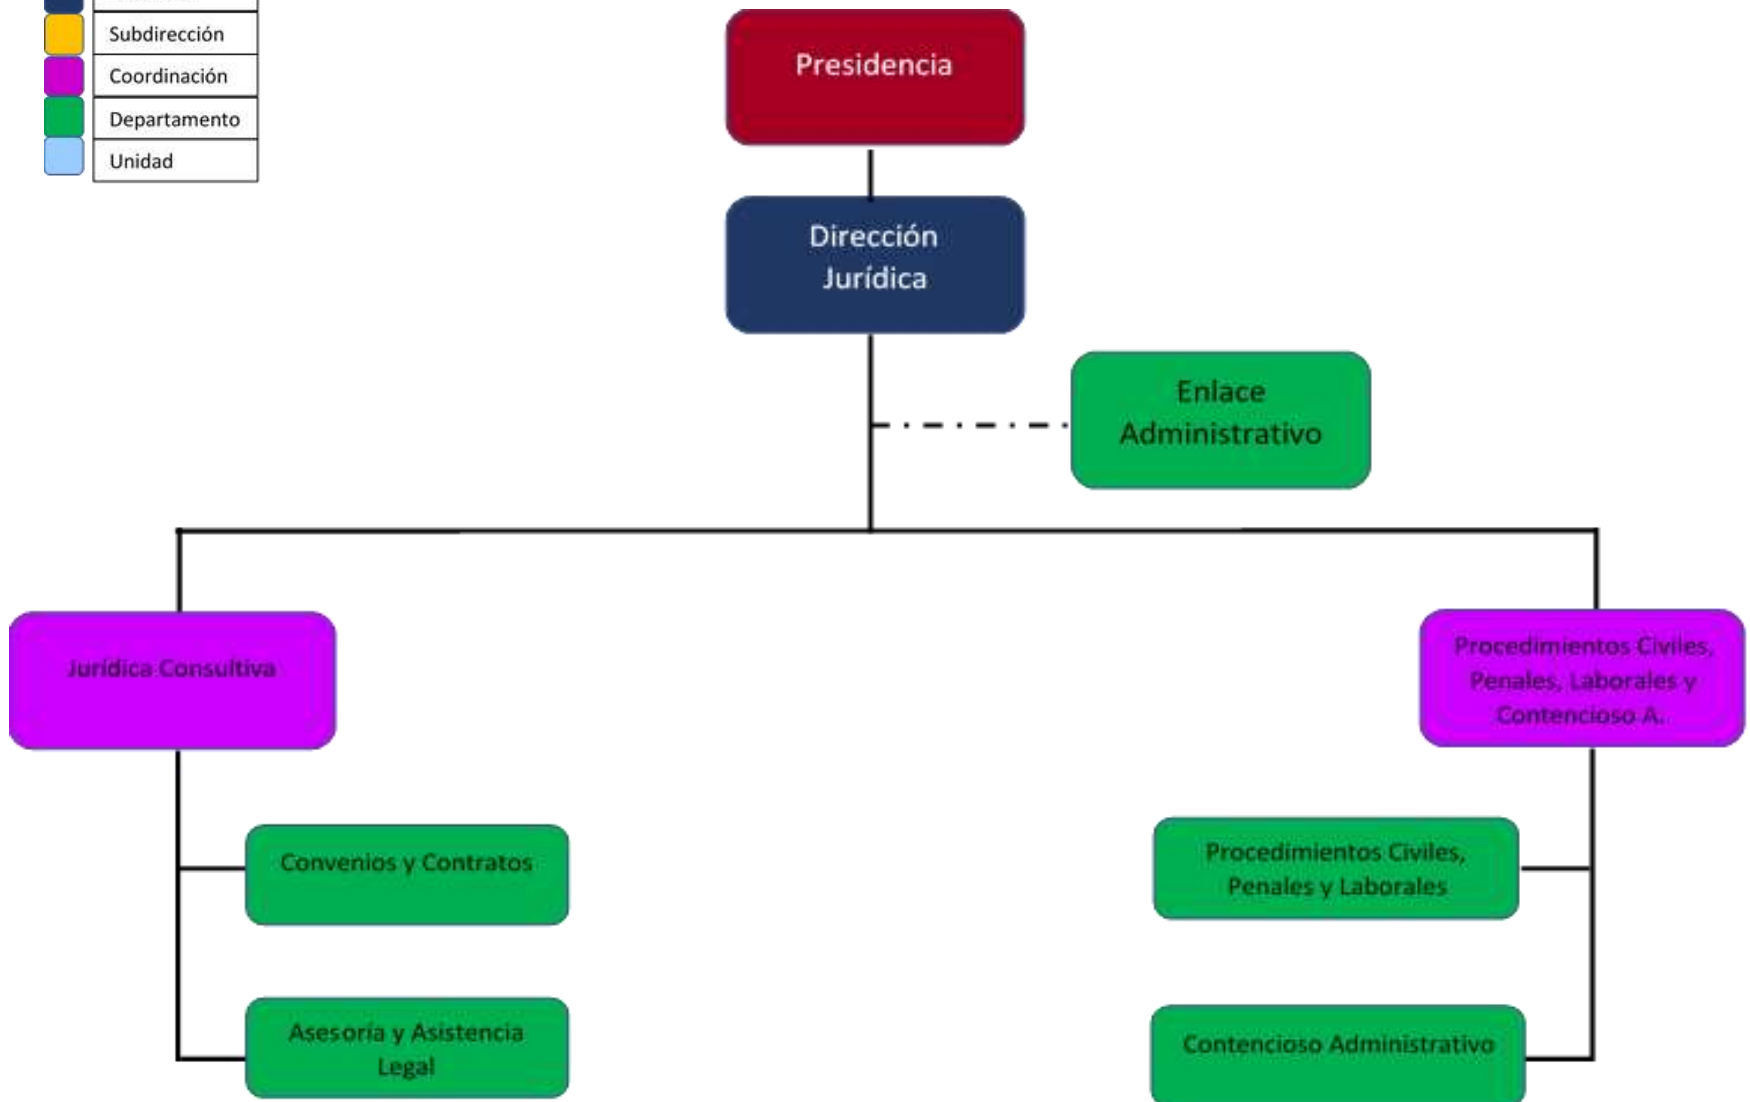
| | |
|---|---|
| | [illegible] |
| | Subdirección |
| | Coordinación |
| | Departamento |
| | Unidad |

Presidencia

Dirección Jurídica

Enlace Administrativo

Jurídica Consultiva

Procedimientos Civiles, Penales, Laborales y Contencioso A.

Convenios y Contratos

Asesoría y Asistencia Legal

Procedimientos Civiles, Penales y Laborales

Contencioso Administrativo